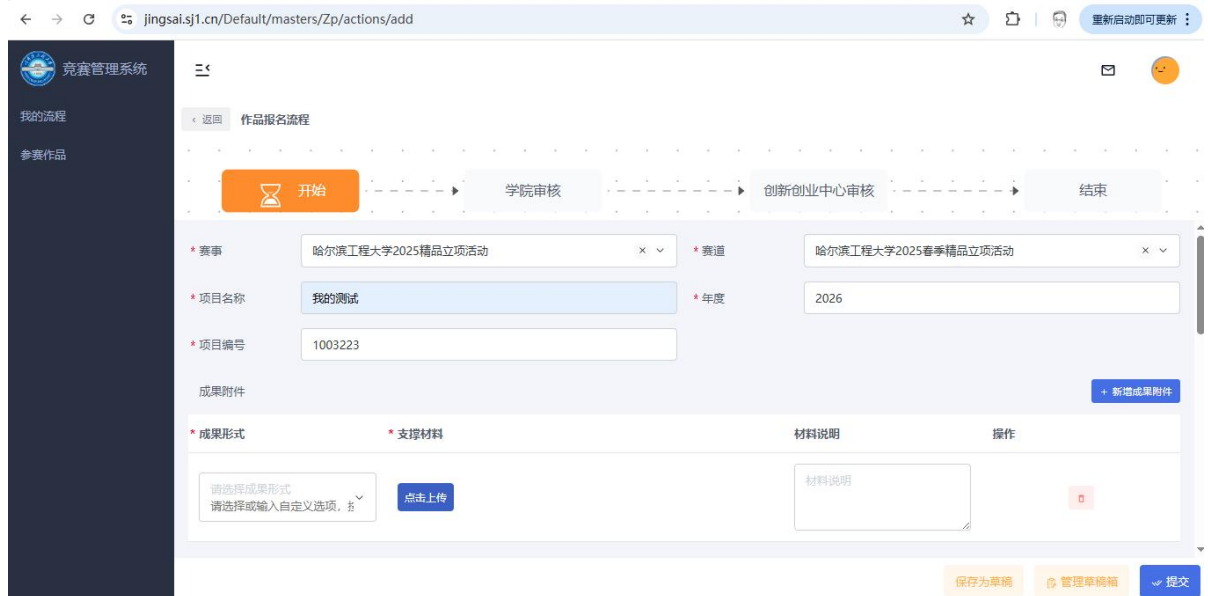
jingsai.sj1.cn/Default/masters/Zp/actions/add

重新启动即可更新

竞赛管理系统

我的流程

参赛作品

< 返回 作品报名流程

开始

学院审核

创新创业中心审核

结束

* 赛事 哈尔滨工程大学2025精品立项活动

* 赛道 哈尔滨工程大学2025春季精品立项活动

* 项目名称 我的测试

* 年度 2026

* 项目编号 1003223

成果附件

+ 新增成果附件

| * 成果形式 | * 支撑材料 | 材料说明 | 操作 |
|---|---|---|---|
| 请选择成果形式 请选择或输入自定义选项，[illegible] | 点击上传 | 材料说明 | |

保存为草稿

管理草稿箱

提交